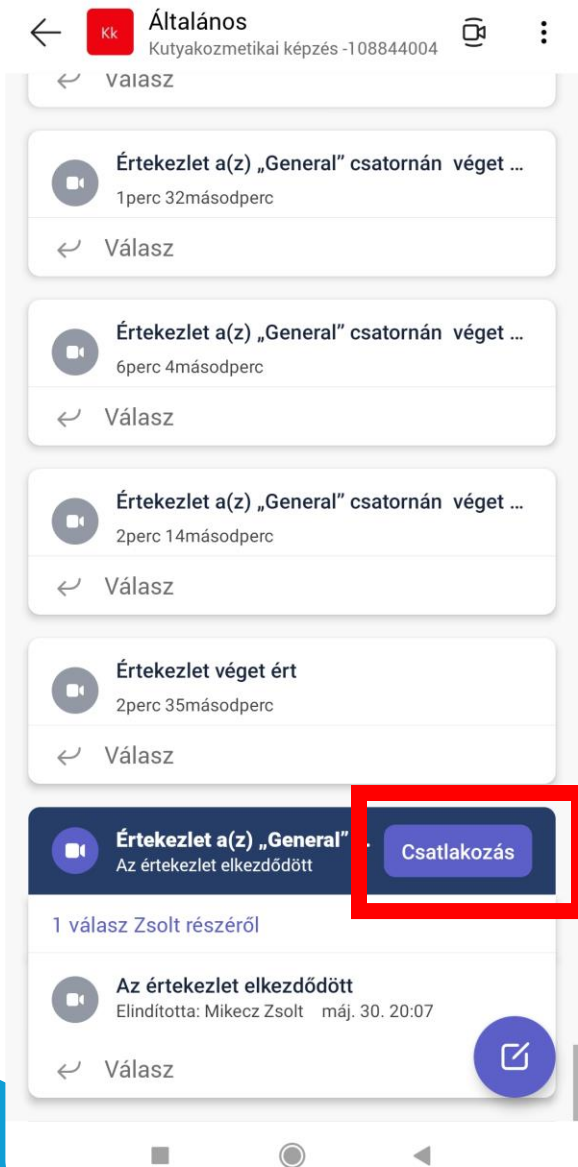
Kk Általános
Kutyakozmetikai képzés -108844004

Válasz

Értekezlet a(z) „General" csatornán véget ...
1perc 32másodperc

Válasz

Értekezlet a(z) „General" csatornán véget ...
6perc 4másodperc

Válasz

Értekezlet a(z) „General" csatornán véget ...
2perc 14másodperc

Válasz

Értekezlet véget ért
2perc 35másodperc

Válasz

Értekezlet a(z) „General" ...
Az értekezlet elkezdődött
Csatlakozás

1 válasz Zsolt részéről

Az értekezlet elkezdődött
Elindította: Mikecz Zsolt máj. 30. 20:07

Válasz